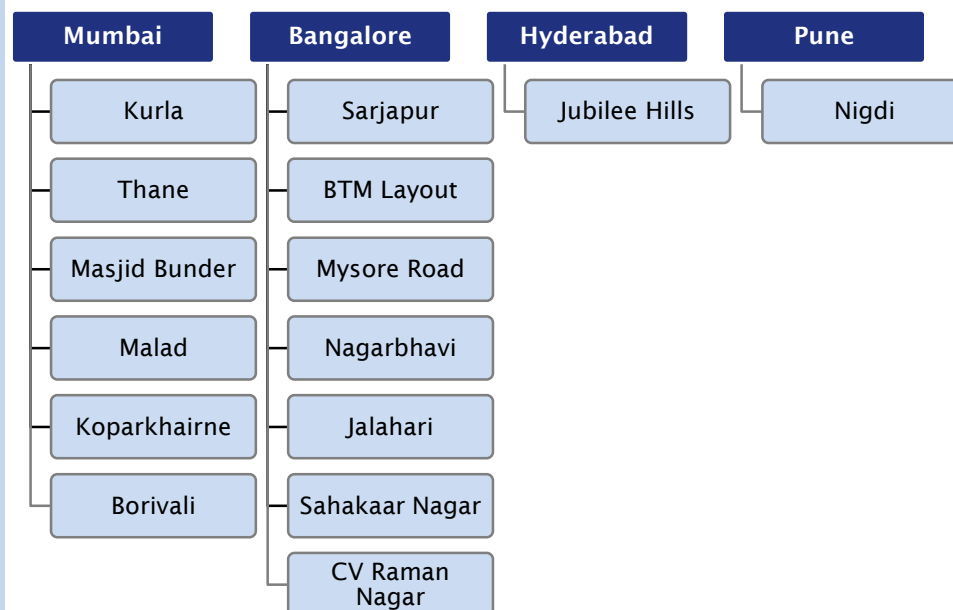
Mumbai

Kurla

Thane

Masjid Bunder

Malad

Koparkhairne

Borivali

Bangalore

Sarjapur

BTM Layout

Mysore Road

Nagarbhavi

Jalahari

Sahakaar Nagar

CV Raman Nagar

Hyderabad

Jubilee Hills

Pune

Nigdi